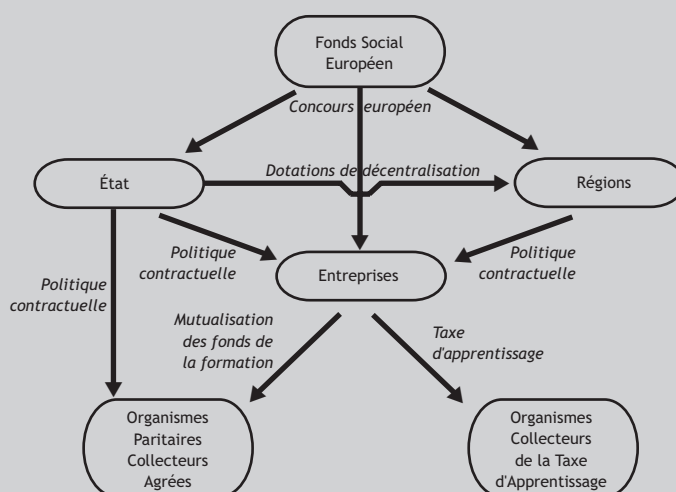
Fonds Social Européen

Concours européen

État

Dotations de décentralisation

Régions

Politique contractuelle

Entreprises

Politique contractuelle

Politique contractuelle

Mutualisation des fonds de la formation

Taxe d'apprentissage

Organismes Paritaires Collecteurs Agrées

Organismes Collecteurs de la Taxe d'Apprentissage